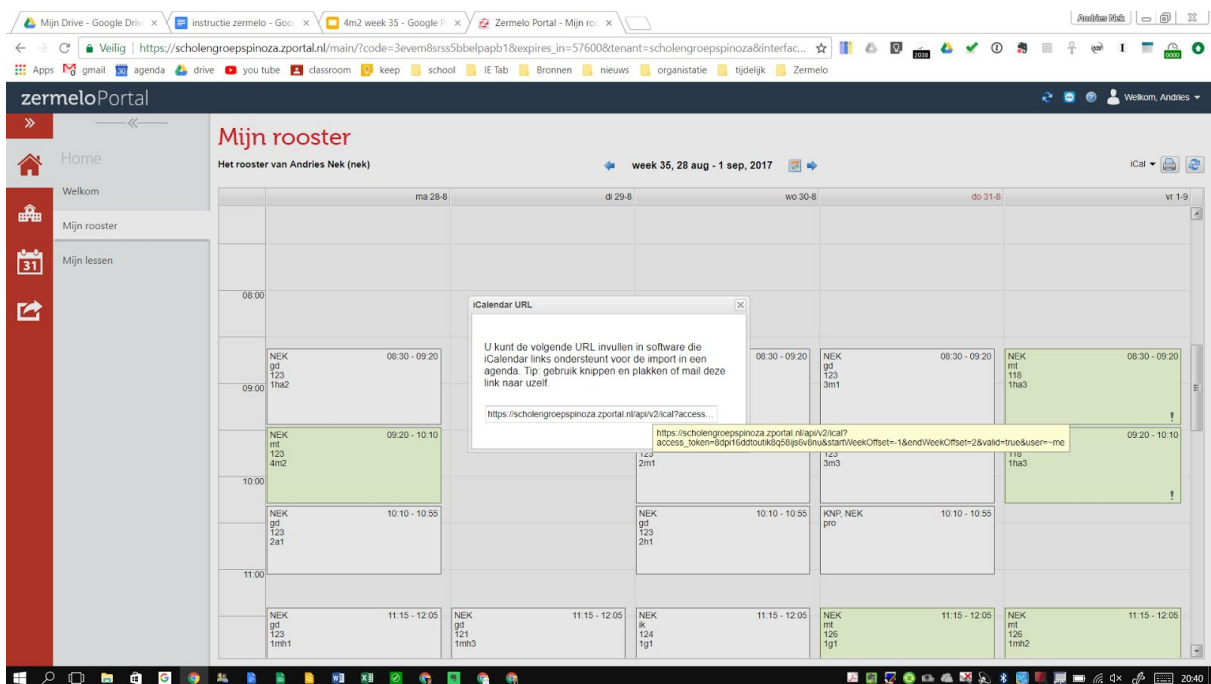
Mijn Drive - Google Drive ×
instructie zermelo - Goo ×
4m2 week 35 - Google P ×
Zermelo Portal - Mijn roo ×

Andries Nek

Veilig | https://scholengroepspinoza.zportal.nl/main/?code=3evem8srss5bbelpapb1&expires_in=57600&tenant=scholengroepspinoza&interfac...

Apps gmail agenda drive you tube classroom keep school IE Tab Bronnen nieuws organistatie tijdelijk Zermelo

zermeloPortal

Welkom, Andries

Home
Welkom
Mijn rooster
Mijn lessen

Mijn rooster

Het rooster van Andries Nek (nek)

week 35, 28 aug - 1 sep, 2017

iCal

| | ma 28-8 | di 29-8 | wo 30-8 | do 31-8 | vr 1-9 |
|---|---|---|---|---|---|
| 08:00 | | | | | |
| 09:00 | NEK 08:30 - 09:20 gd 123 1ha2 | | 08:30 - 09:20 | NEK 08:30 - 09:20 gd 123 3m1 | NEK 08:30 - 09:20 mt 118 1ha3 ! |
| | NEK 09:20 - 10:10 mt 123 4m2 | | 123 2m1 | 123 3m3 | 09:20 - 10:10 118 1ha3 ! |
| 10:00 | NEK 10:10 - 10:55 gd 123 2a1 | | NEK 10:10 - 10:55 gd 123 2h1 | KNP, NEK 10:10 - 10:55 pro | |
| 11:00 | NEK 11:15 - 12:05 gd 123 1mh1 | NEK 11:15 - 12:05 gd 121 1mh3 | NEK 11:15 - 12:05 ik 124 1g1 | NEK 11:15 - 12:05 mt 126 1g1 | NEK 11:15 - 12:05 mt 126 1mh2 |

iCalendar URL

U kunt de volgende URL invullen in software die iCalendar links ondersteunt voor de import in een agenda. Tip: gebruik knippen en plakken of mail deze link naar uzelf.

https://scholengroepspinoza.zportal.nl/api/v2/ical?access...

https://scholengroepspinoza.zportal.nl/api/v2/ical?access_token=8dpi16ddtoutik8q58ijs6v6nu&startWeekOffset=-1&endWeekOffset=2&valid=true&user=~me

20:40